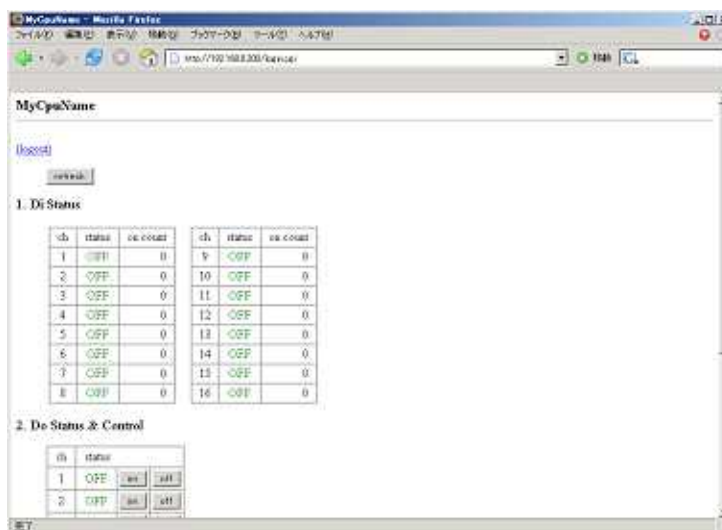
MyCpuName - Mozilla Firefox
ファイル(F) 編集(E) 表示(V) 履歴(S) ブックマーク(B) ツール(T) ヘルプ(H)
http://192.168.0.200/liam.cgi
移動

MyCpuName

[logout]

refresh

1. Di Status

| ch | status | on count |
|---|---|---|
| 1 | OFF | 0 |
| 2 | OFF | 0 |
| 3 | OFF | 0 |
| 4 | OFF | 0 |
| 5 | OFF | 0 |
| 6 | OFF | 0 |
| 7 | OFF | 0 |
| 8 | OFF | 0 |

| ch | status | on count |
|---|---|---|
| 9 | OFF | 0 |
| 10 | OFF | 0 |
| 11 | OFF | 0 |
| 12 | OFF | 0 |
| 13 | OFF | 0 |
| 14 | OFF | 0 |
| 15 | OFF | 0 |
| 16 | OFF | 0 |

2. Do Status & Control

| ch | status | | |
|---|---|---|---|
| 1 | OFF | on | off |
| 2 | OFF | on | off |

完了